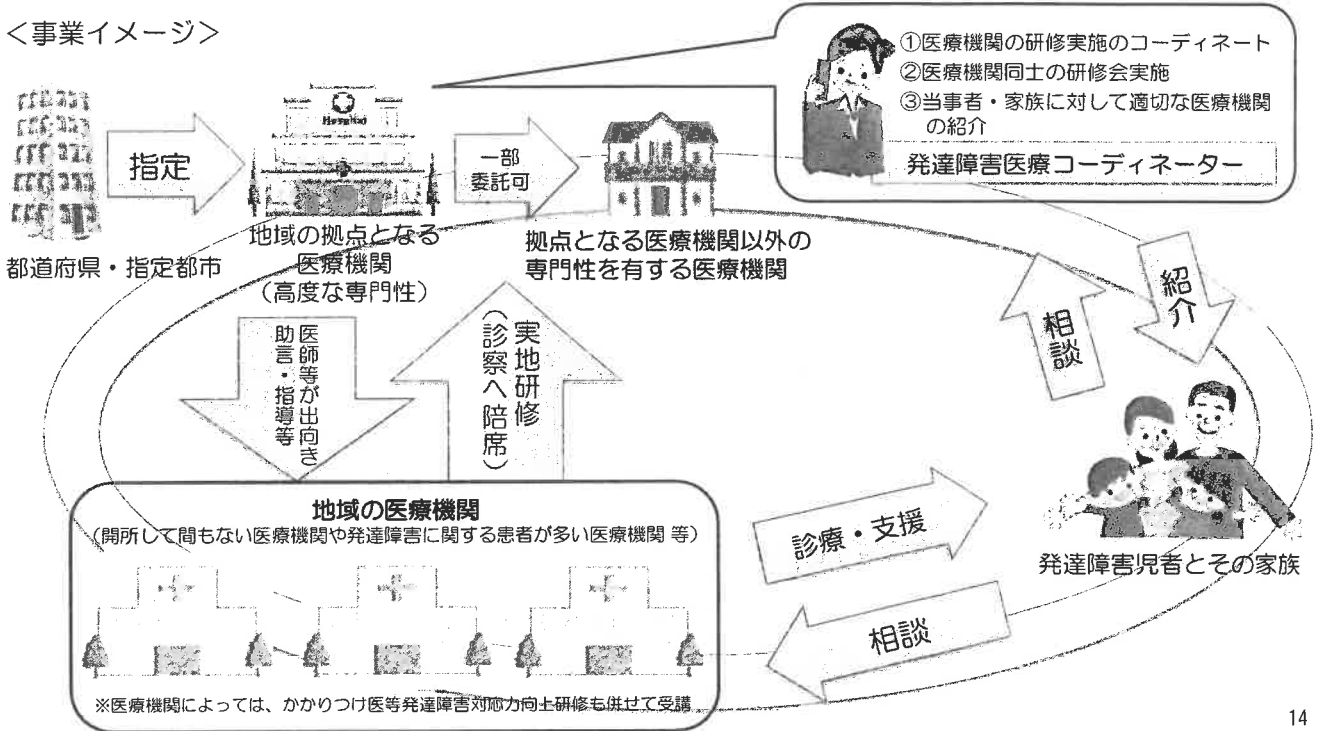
<事業イメージ>

①医療機関の研修実施のコーディネート
②医療機関同士の研修会実施
③当事者・家族に対して適切な医療機関の紹介

発達障害医療コーディネーター

指定

都道府県・指定都市

Hospital

地域の拠点となる医療機関
(高度な専門性)

一部委託可

拠点となる医療機関以外の専門性を有する医療機関

相談

紹介

医師等が出向き助言・指導等

実地研修
(診察へ陪席)

地域の医療機関
(開所して間もない医療機関や発達障害に関する患者が多い医療機関 等)

診療・支援

相談

発達障害児者とその家族

※医療機関によっては、かかりつけ医等発達障害対応力向上研修も併せて受講

14